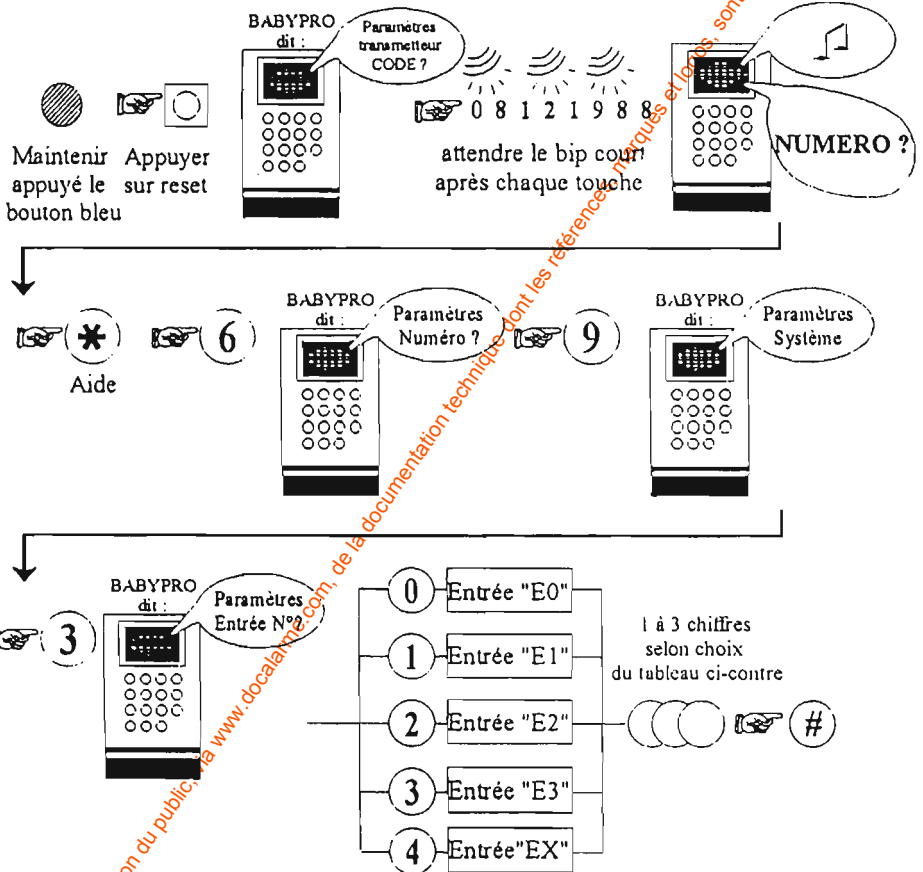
Maintenir appuyé le bouton bleu

Appuyer sur reset

BABYPRO dit :

Paramètres transmetteur CODE ?

0 8 1 2 1 9 8 8

attendre le bip court après chaque touche

NUMERO ?

*

Aide

6

BABYPRO dit :

Paramètres Numéro ?

9

BABYPRO dit :

Paramètres Système

3

BABYPRO dit :

Paramètres Entrée N°?

0 Entrée "E0"

1 Entrée "E1"

2 Entrée "E2"

3 Entrée "E3"

4 Entrée"EX"

1 à 3 chiffres selon choix du tableau ci-contre

#

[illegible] du public, via www.docalarme.com, de la documentation technique dont les références, marques et logos, sont